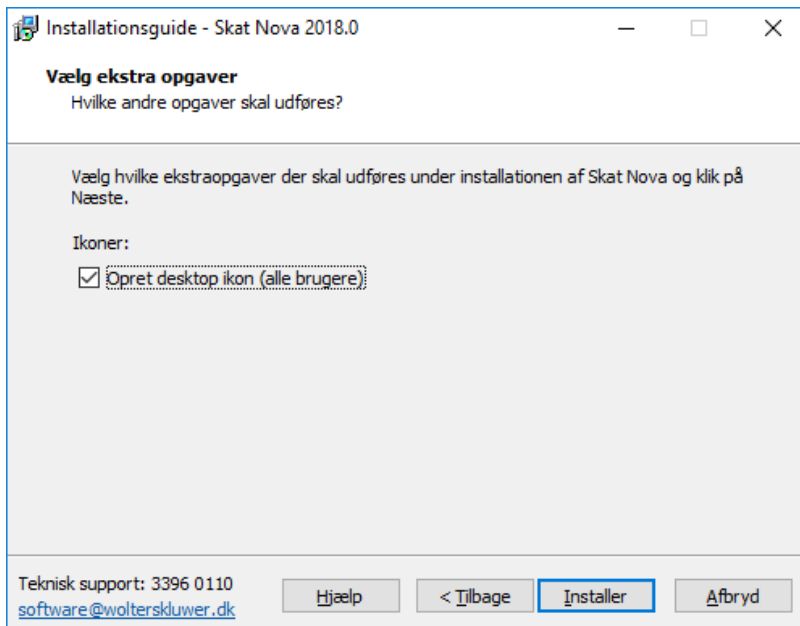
Installationsguide - Skat Nova 2018.0

Vælg ekstra opgaver
Hvilke andre opgaver skal udføres?

Vælg hvilke ekstraopgaver der skal udføres under installationen af Skat Nova og klik på Næste.

Ikoner:

Opret desktop ikon (alle brugere)

Teknisk support: 3396 0110
software@wolterskluwer.dk

Hjælp

< Tilbage

Installer

Afbryd